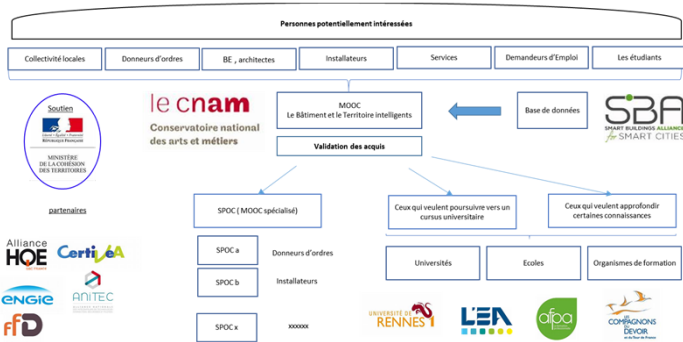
Personnes potentiellement intéressées

Collectivité locales

Donneurs d'ordres

BE , architectes

Installateurs

Services

Demandeurs d'Emploi

Les étudiants

Soutien

Liberté • Égalité • Fraternité
RÉPUBLIQUE FRANÇAISE

MINISTÈRE DE LA COHÉSION DES TERRITOIRES

le cnam
Conservatoire national des arts et métiers

MOOC
Le Bâtiment et le Territoire intelligents

Validation des acquis

Base de données

SBA
SMART BUILDINGS ALLIANCE
for SMART CITIES

partenaires

Alliance HQE

CertiVéA

ENGIE

ANITEC

FFD

SPOC ( MOOC spécialisé)

SPOC a

Donneurs d'ordres

SPOC b

Installateurs

SPOC x

xxxxxx

Ceux qui veulent poursuivre vers un cursus universitaire

Ceux qui veulent approfondir certaines connaissances

Universités

Ecoles

Organismes de formation

UNIVERSITÉ DE RENNES

LEA

afpa

LES COMPAGNONS DU DEVOIR